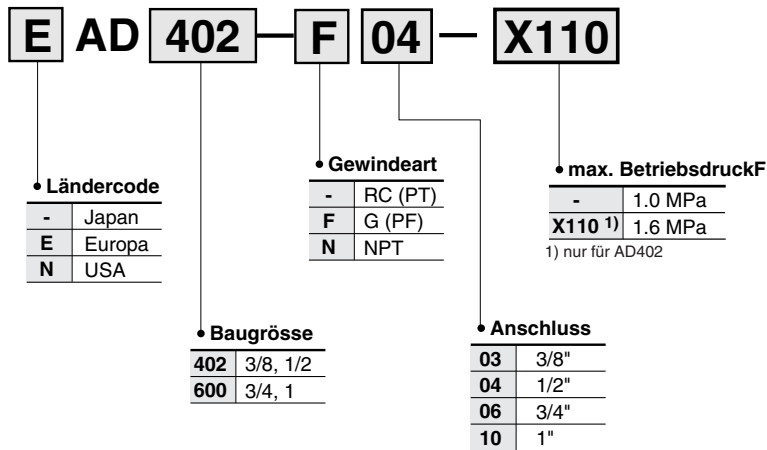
E AD 402 – F 04 – X110

Ländercode

| - | Japan |
|---|---|
| E | Europa |
| N | USA |

Gewindeart

| - | RC (PT) |
|---|---|
| F | G (PF) |
| N | NPT |

max. BetriebsdruckF

| - | 1.0 MPa |
|---|---|
| X110 $^{1)}$ | 1.6 MPa |

1) nur für AD402

Baugrösse

| 402 | 3/8, 1/2 |
|---|---|
| 600 | 3/4, 1 |

Anschluss

| 03 | 3/8" |
|---|---|
| 04 | 1/2" |
| 06 | 3/4" |
| 10 | 1" |